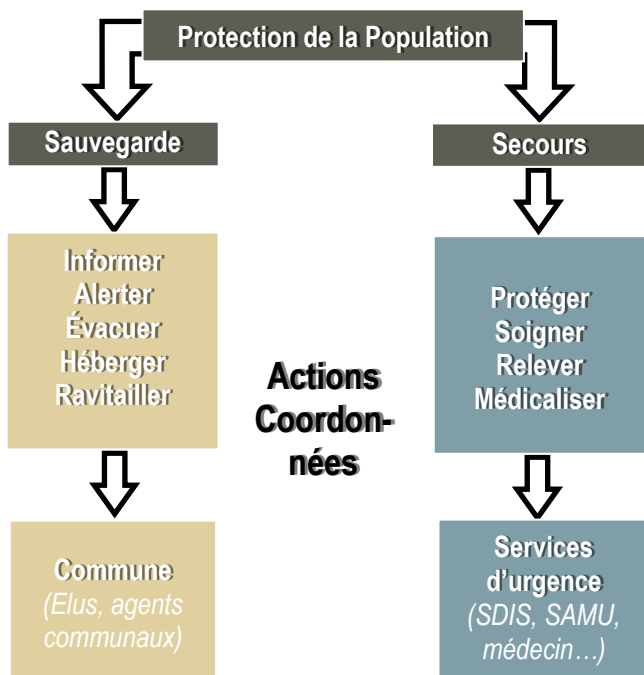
Protection de la Population

Sauvegarde

Secours

Informer
Alerter
Évacuer
Héberger
Ravitailler

Actions Coordonnées

Protéger
Soigner
Relever
Médicaliser

Commune
(Elus, agents communaux)

Services d'urgence
(SDIS, SAMU, médecin…)